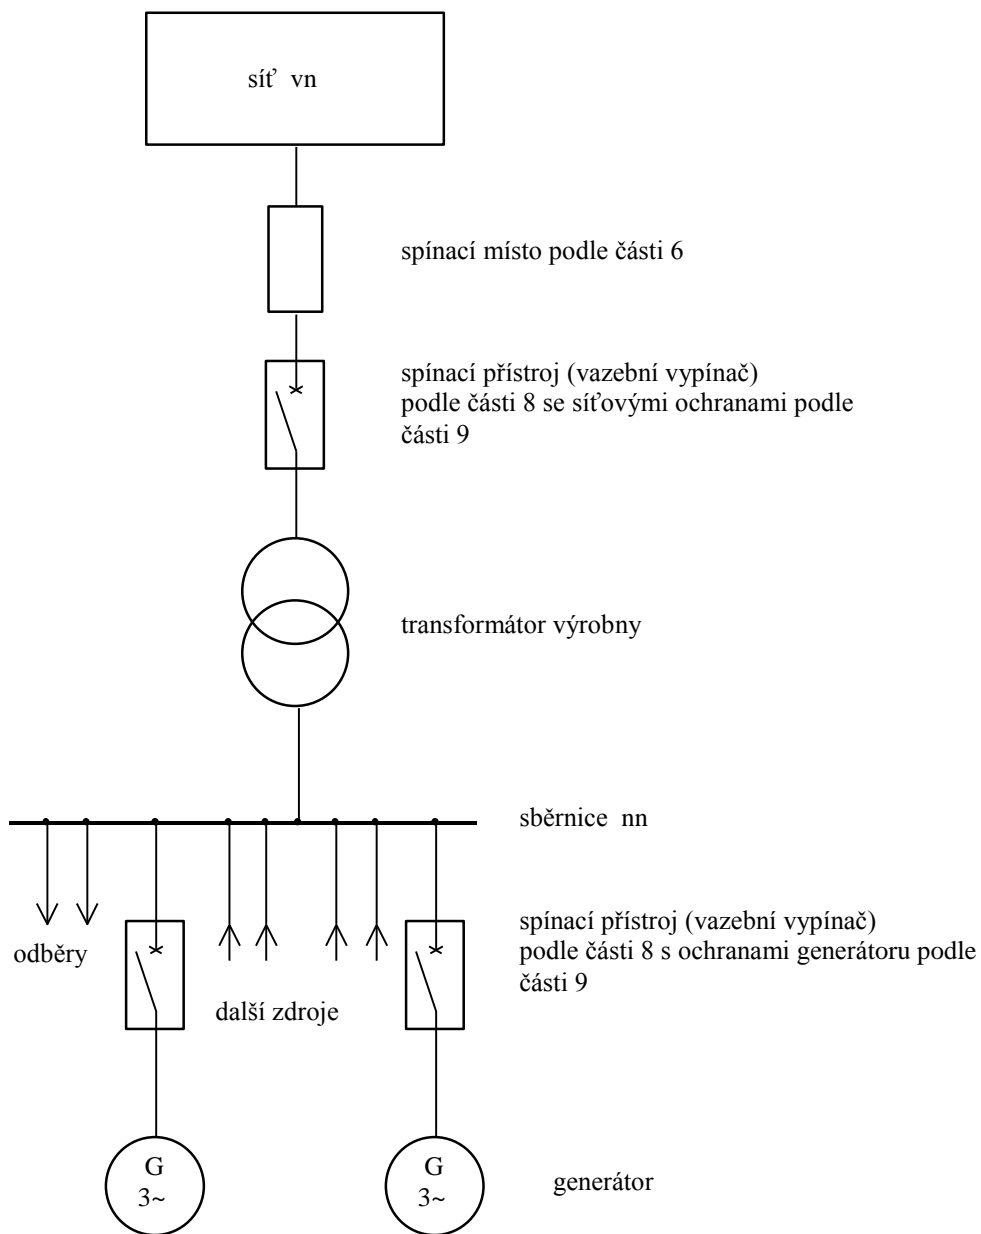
síť vn

spínací místo podle části 6

spínací přístroj (vazební vypínač) podle části 8 se síťovými ochranami podle části 9

transformátor výrobny

sběrnice nn

odběry

další zdroje

spínací přístroj (vazební vypínač) podle části 8 s ochranami generátoru podle části 9

G
3~

G
3~

generátor